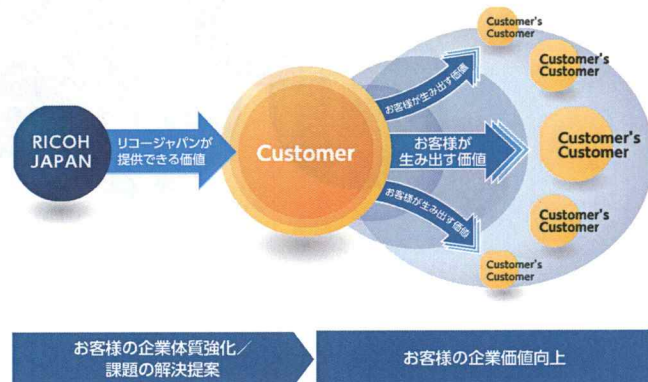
RICOH JAPAN

リコージャパンが提供できる価値

Customer

お客様が生み出す価値

お客様が生み出す価値

お客様が生み出す価値

Customer's Customer

Customer's Customer

Customer's Customer

Customer's Customer

Customer's Customer

お客様の企業体質強化／課題の解決提案

お客様の企業価値向上